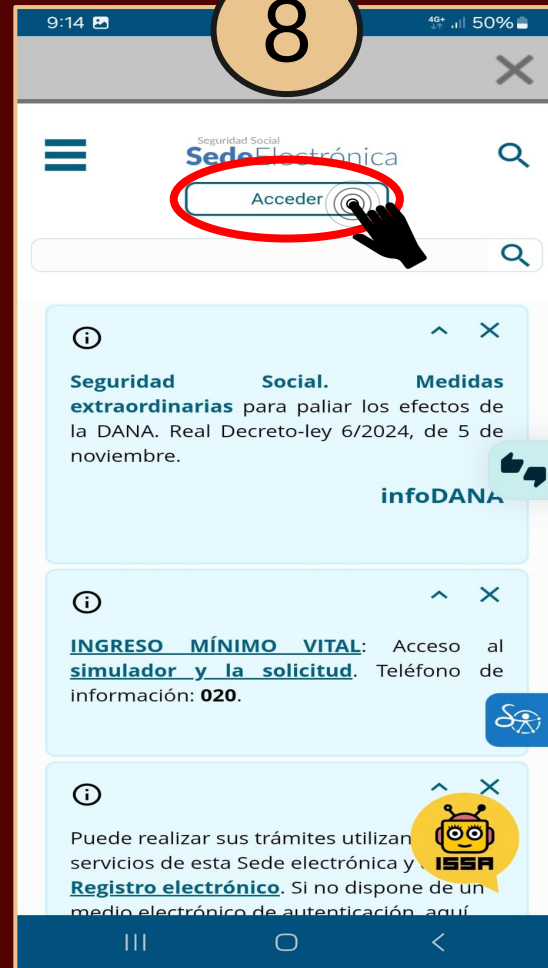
9:14
8
4G+ 50%

Seguridad Social
Sede Electrónica

Acceder

Seguridad Social. Medidas extraordinarias para paliar los efectos de la DANA. Real Decreto-ley 6/2024, de 5 de noviembre.

infoDANA

INGRESO MÍNIMO VITAL: Acceso al simulador y la solicitud. Teléfono de información: 020.

Puede realizar sus trámites utilizan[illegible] servicios de esta Sede electrónica y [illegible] Registro electrónico. Si no dispone de un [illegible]

ISSA